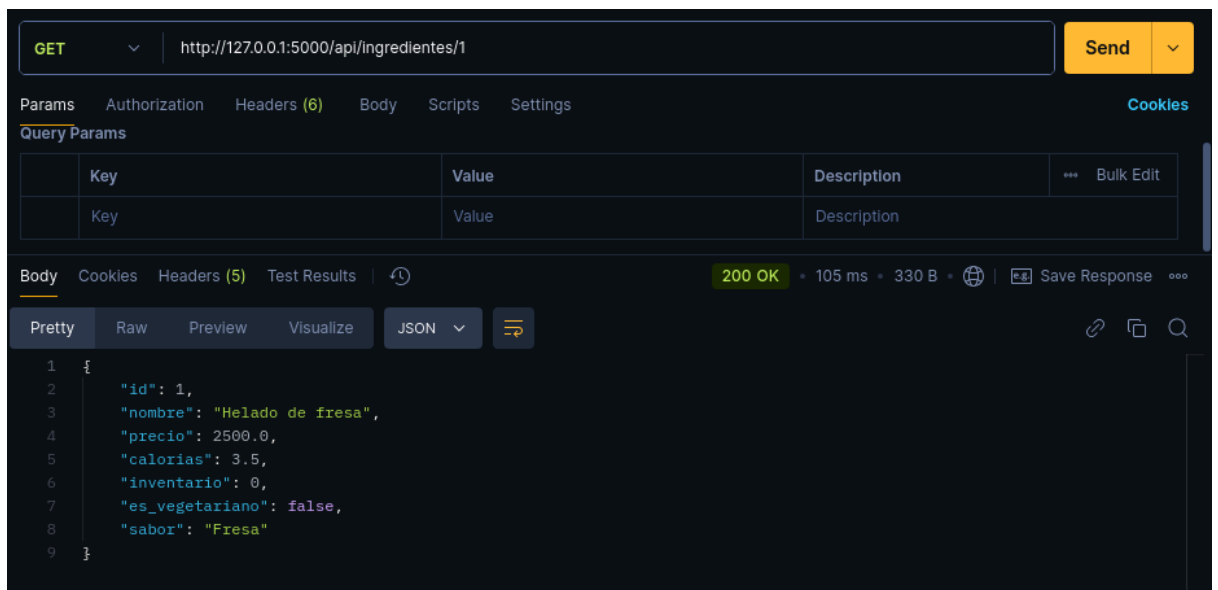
GET http://127.0.0.1:5000/api/ingredientes/1 Send

Params Authorization Headers (6) Body Scripts Settings Cookies

Query Params

| Key | Value | Description | ••• Bulk Edit |
|---|---|---|---|
| Key | Value | Description | |

Body Cookies Headers (5) Test Results 200 OK • 105 ms • 330 B • Save Response •••

Pretty Raw Preview Visualize JSON

1 {
2 "id": 1,
3 "nombre": "Helado de fresa",
4 "precio": 2500.0,
5 "calorias": 3.5,
6 "inventario": 0,
7 "es_vegetariano": false,
8 "sabor": "Fresa"
9 }